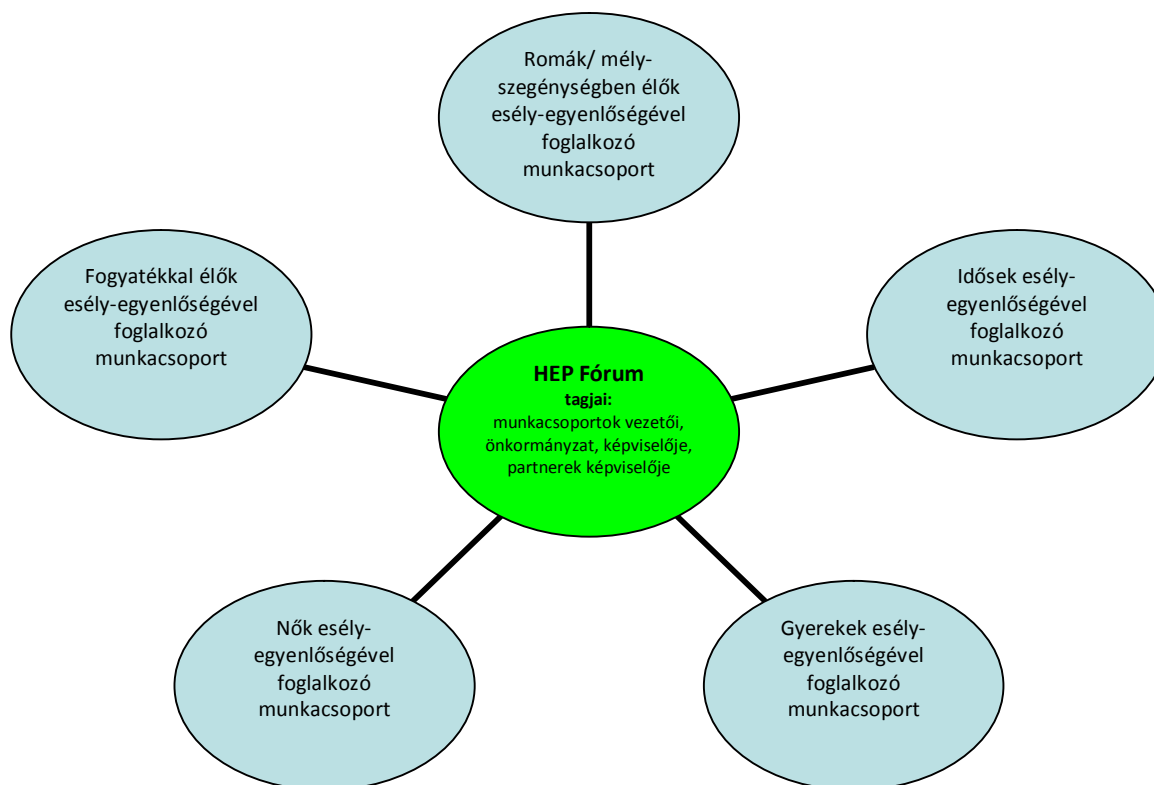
Romák/ mély-szegénységben élők esély-egyenlőségével foglalkozó munkacsoport

Fogyatékkal élők esély-egyenlőségével foglalkozó munkacsoport

Idősek esély-egyenlőségével foglalkozó munkacsoport

HEP Fórum
tagjai:
munkacsoportok vezetői, önkormányzat, képviselője, partnerek képviselője

Nők esély-egyenlőségével foglalkozó munkacsoport

Gyerekek esély-egyenlőségével foglalkozó munkacsoport